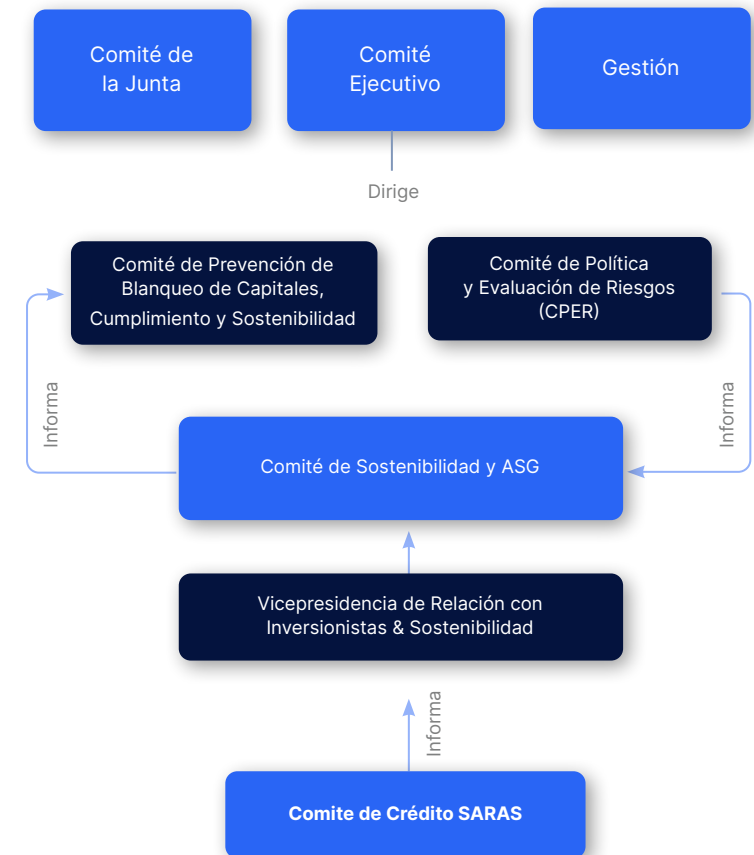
Comité de la Junta

Comité Ejecutivo

Gestión

Dirige

Comité de Prevención de Blanqueo de Capitales, Cumplimiento y Sostenibilidad

Comité de Política y Evaluación de Riesgos (CPER)

Informa

Informa

Comité de Sostenibilidad y ASG

Vicepresidencia de Relación con Inversionistas & Sostenibilidad

Informa

Comite de Crédito SARAS